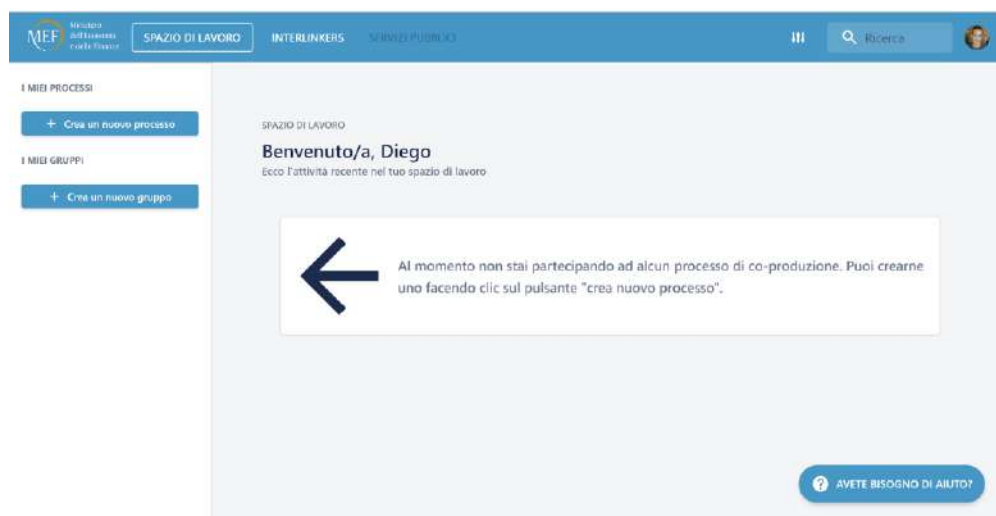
MEF Ministero dell'Economia e delle Finanze

SPAZIO DI LAVORO

INTERLINKERS

SERVIZI PUBBLICI

Ricerca

I MIEI PROCESSI

+ Crea un nuovo processo

I MIEI GRUPPI

+ Crea un nuovo gruppo

SPAZIO DI LAVORO

Benvenuto/a, Diego

Ecco l'attività recente nel tuo spazio di lavoro

Al momento non stai partecipando ad alcun processo di co-produzione. Puoi crearne uno facendo clic sul pulsante "crea nuovo processo".

AVETE BISOGNO DI AIUTO?